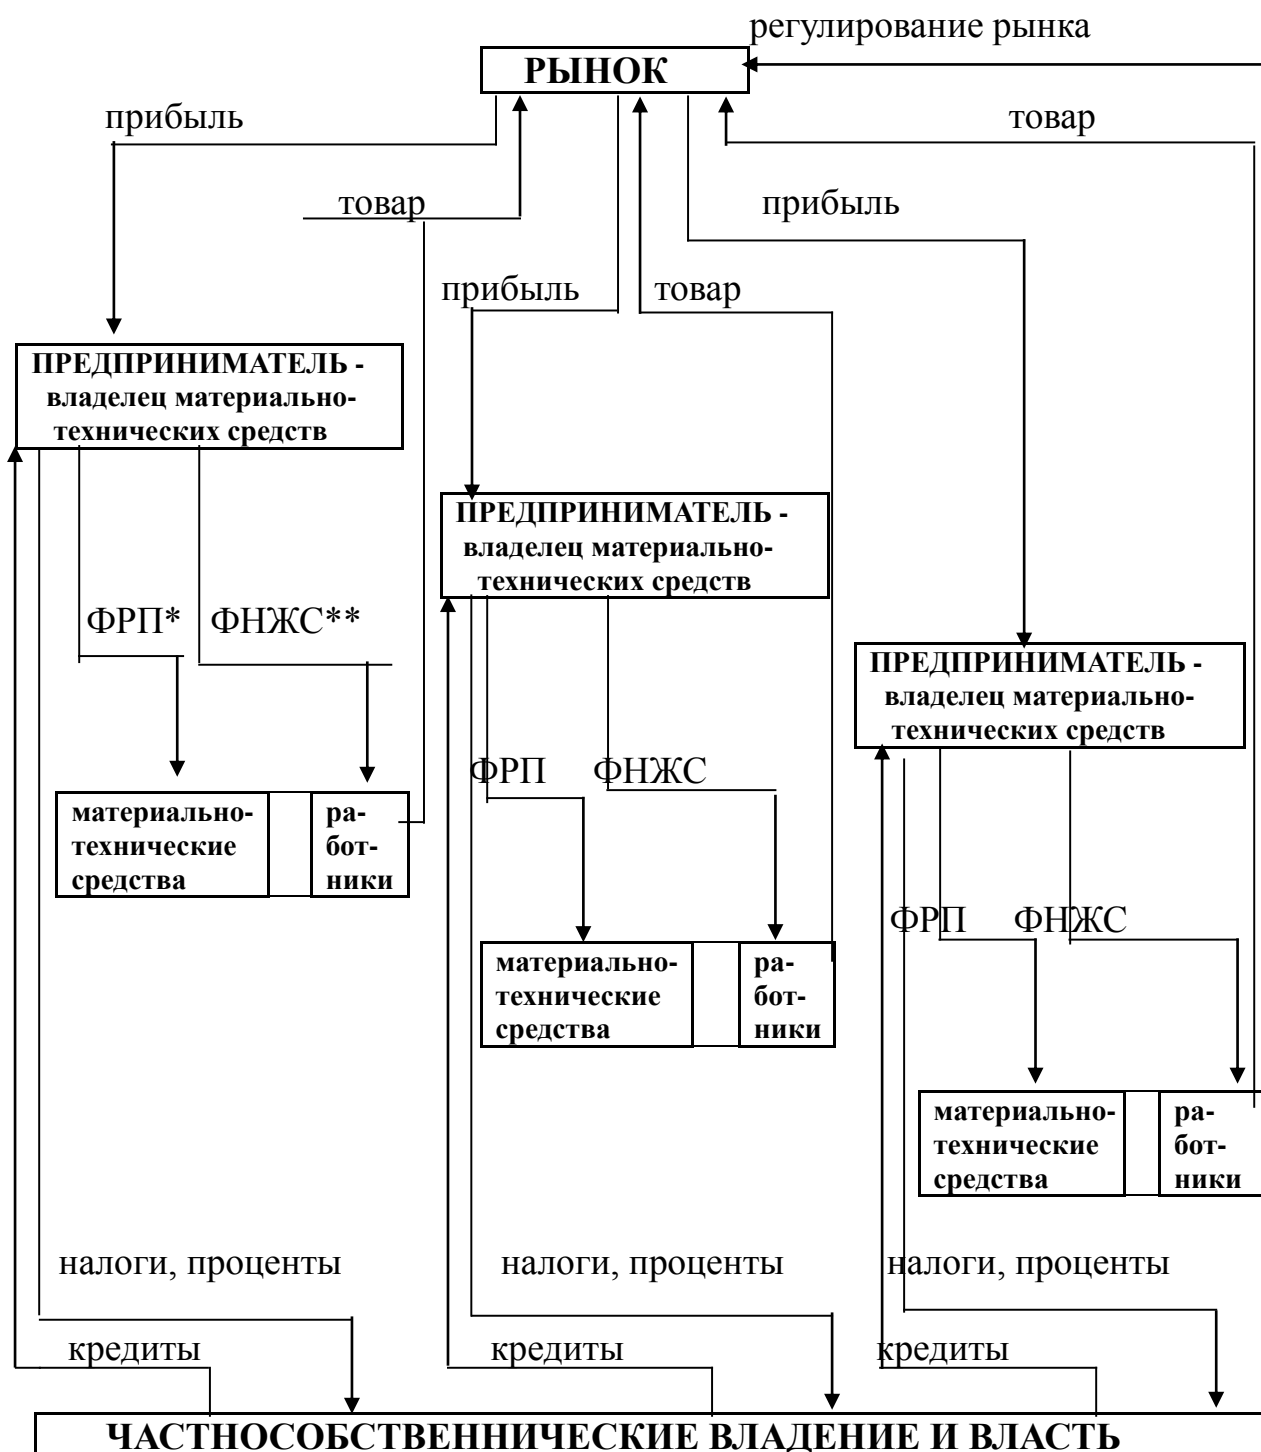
регулирование рынка

РЫНОК

прибыль

товар

товар

прибыль

прибыль

товар

ПРЕДПРИНИМАТЕЛЬ - владелец материально-технических средств

ПРЕДПРИНИМАТЕЛЬ - владелец материально-технических средств

ФРП* ФНЖС**

ПРЕДПРИНИМАТЕЛЬ - владелец материально-технических средств

материально-технические средства

работники

ФРП ФНЖС

материально-технические средства

работники

ФРП ФНЖС

материально-технические средства

работники

налоги, проценты

налоги, проценты

налоги, проценты

кредиты

кредиты

кредиты

ЧАСТНОСОБСТВЕННИЧЕСКИЕ ВЛАДЕНИЕ И ВЛАСТЬ